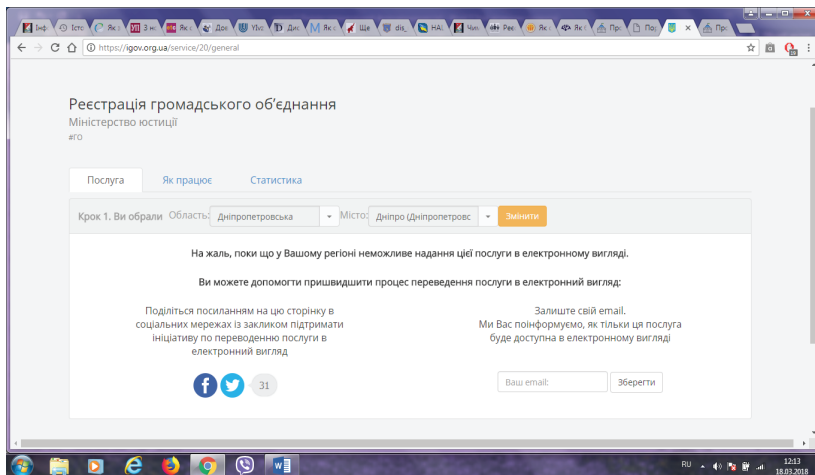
Інф | Істо | Як з | З н | Як с | Доз | Viv | Дні | Як | Ще | dis_ | НА | Чин | Реє | Як | Як | Пр | По | × | Пр

https://igov.org.ua/service/20/general

Реєстрація громадського об'єднання
Міністерство юстиції
#ГО

Послуга | Як працює | Статистика

Крок 1. Ви обрали Область: Дніпропетровська Місто: Дніпро (Дніпропетровс Змінити

На жаль, поки що у Вашому регіоні неможливе надання цієї послуги в електронному вигляді.

Ви можете допомогти пришвидшити процес переведення послуги в електронний вигляд:

Поділіться посиланням на цю сторінку в соціальних мережах із закликом підтримати ініціативу по переведенню послуги в електронний вигляд

31

Залиште свій email.
Ми Вас поінформуємо, як тільки ця послуга буде доступна в електронному вигляді

Ваш email: Зберегти

RU 12:13 18.03.2018